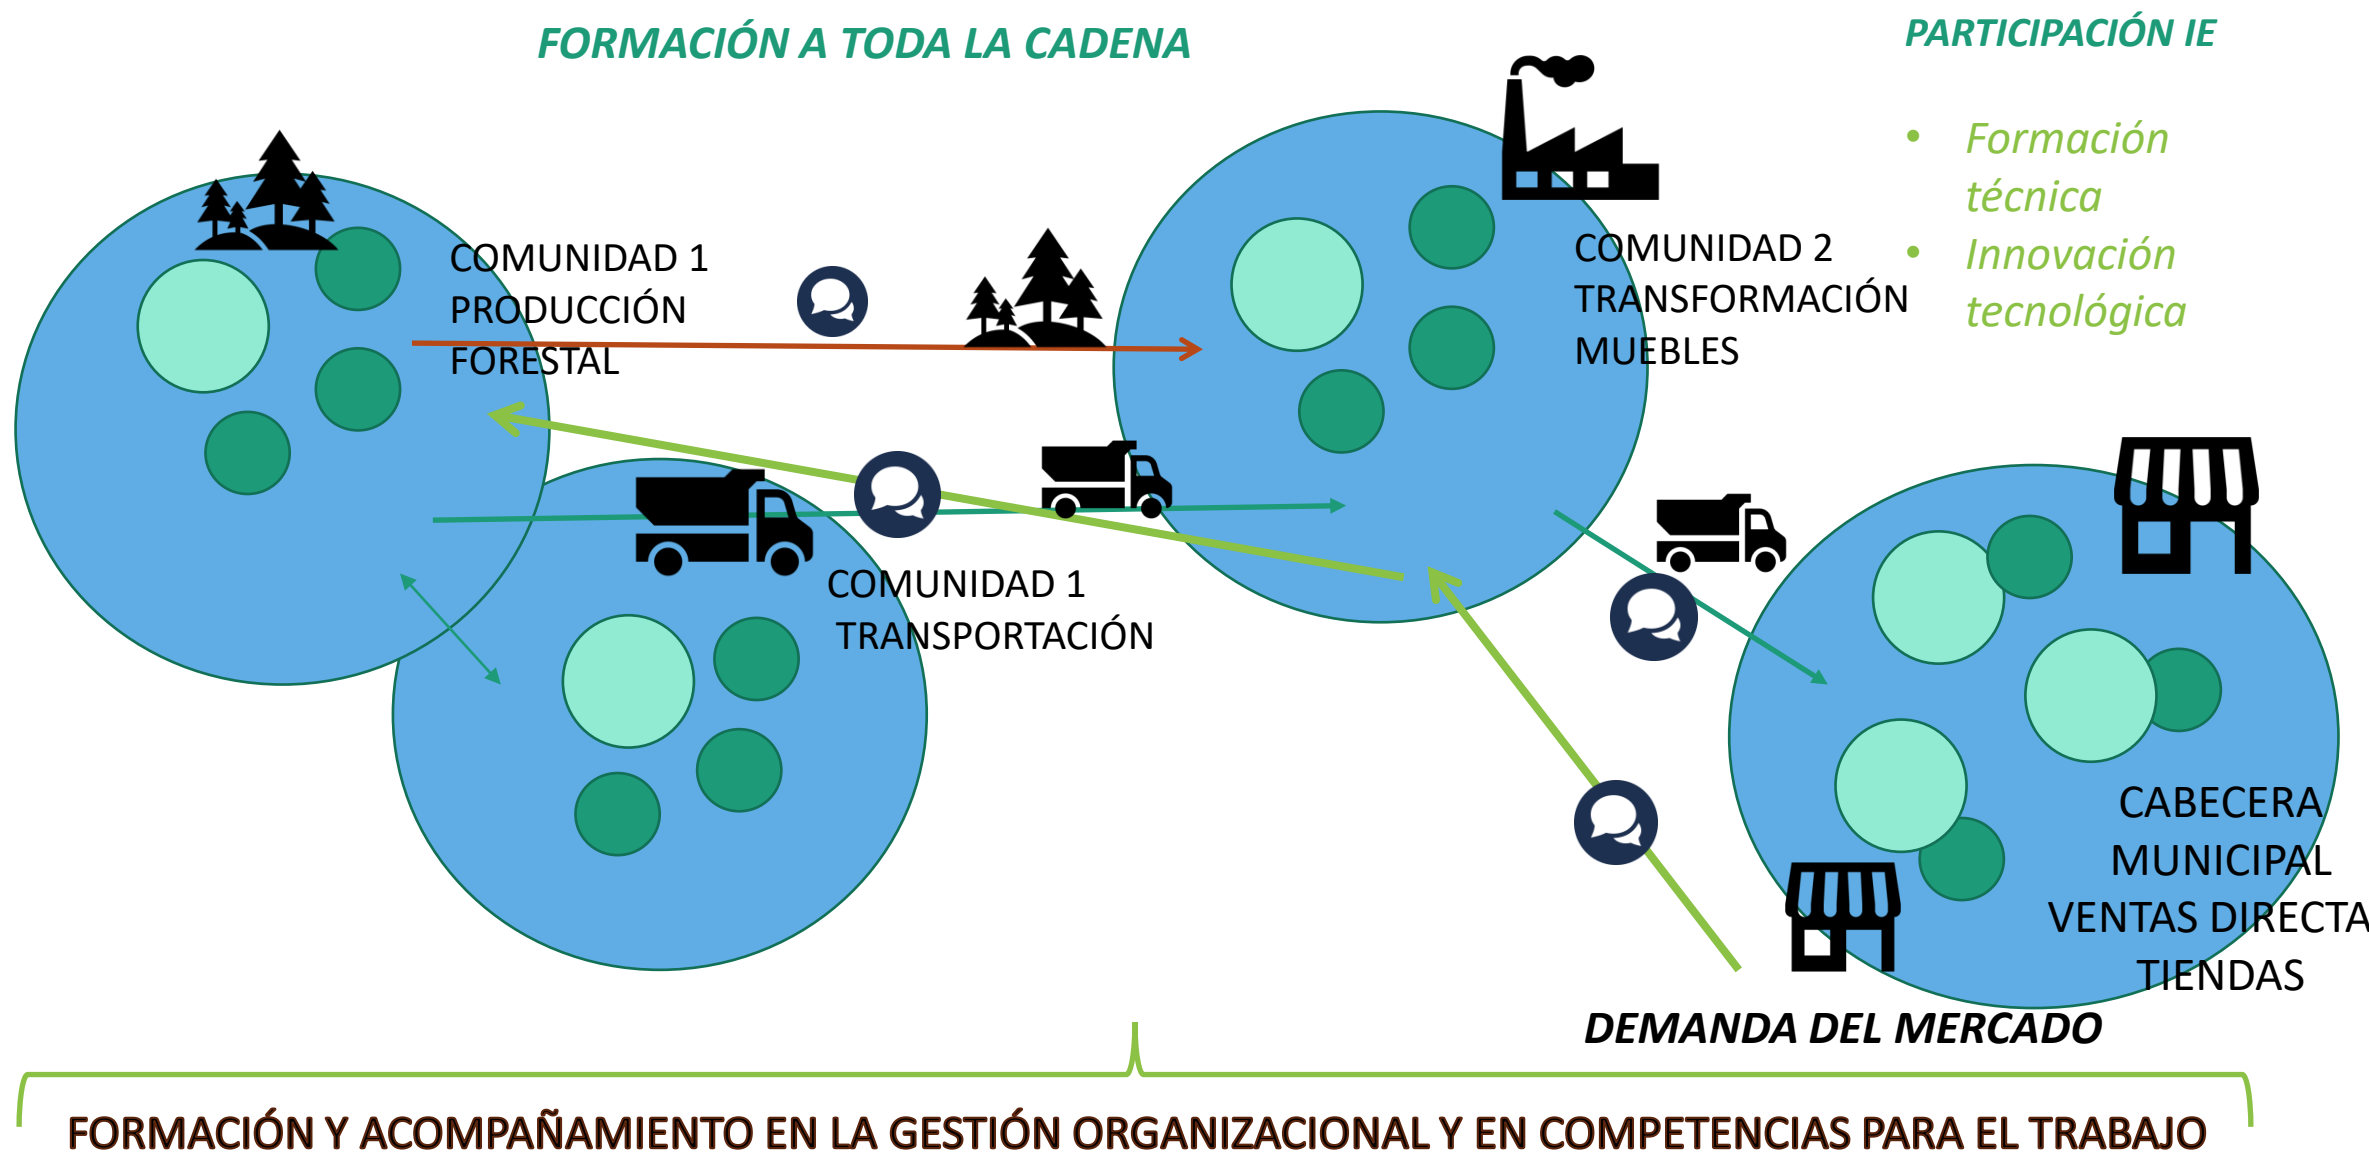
FORMACIÓN A TODA LA CADENA

PARTICIPACIÓN IE

- Formación técnica
- Innovación tecnológica

COMUNIDAD 1
PRODUCCIÓN
FORESTAL

COMUNIDAD 2
TRANSFORMACIÓN
MUEBLES

COMUNIDAD 1
TRANSPORTACIÓN

CABECERA
MUNICIPAL
VENTAS DIRECTA
TIENDAS

DEMANDA DEL MERCADO

FORMACIÓN Y ACOMPAÑAMIENTO EN LA GESTIÓN ORGANIZACIONAL Y EN COMPETENCIAS PARA EL TRABAJO